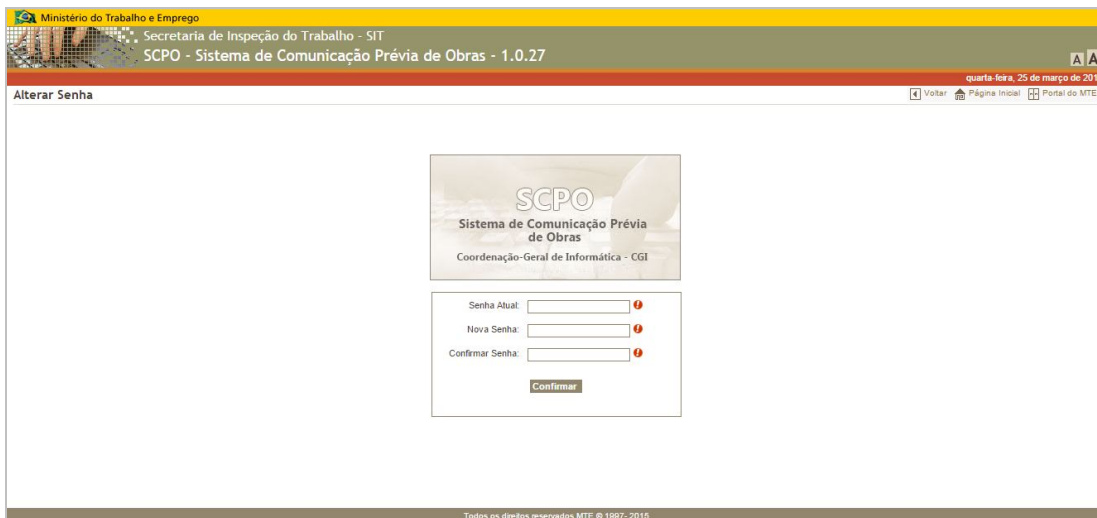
Ministério do Trabalho e Emprego

Secretaria de Inspeção do Trabalho - SIT

SCPO - Sistema de Comunicação Prévia de Obras - 1.0.27

A A

quarta-feira, 25 de março de 201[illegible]

Alterar Senha

Voltar Página Inicial Portal do MTE

SCPO

Sistema de Comunicação Prévia de Obras

Coordenação-Geral de Informática - CGI

Senha Atual:

Nova Senha:

Confirmar Senha:

Confirmar

Todos os direitos reservados MTE © 1997- 2015